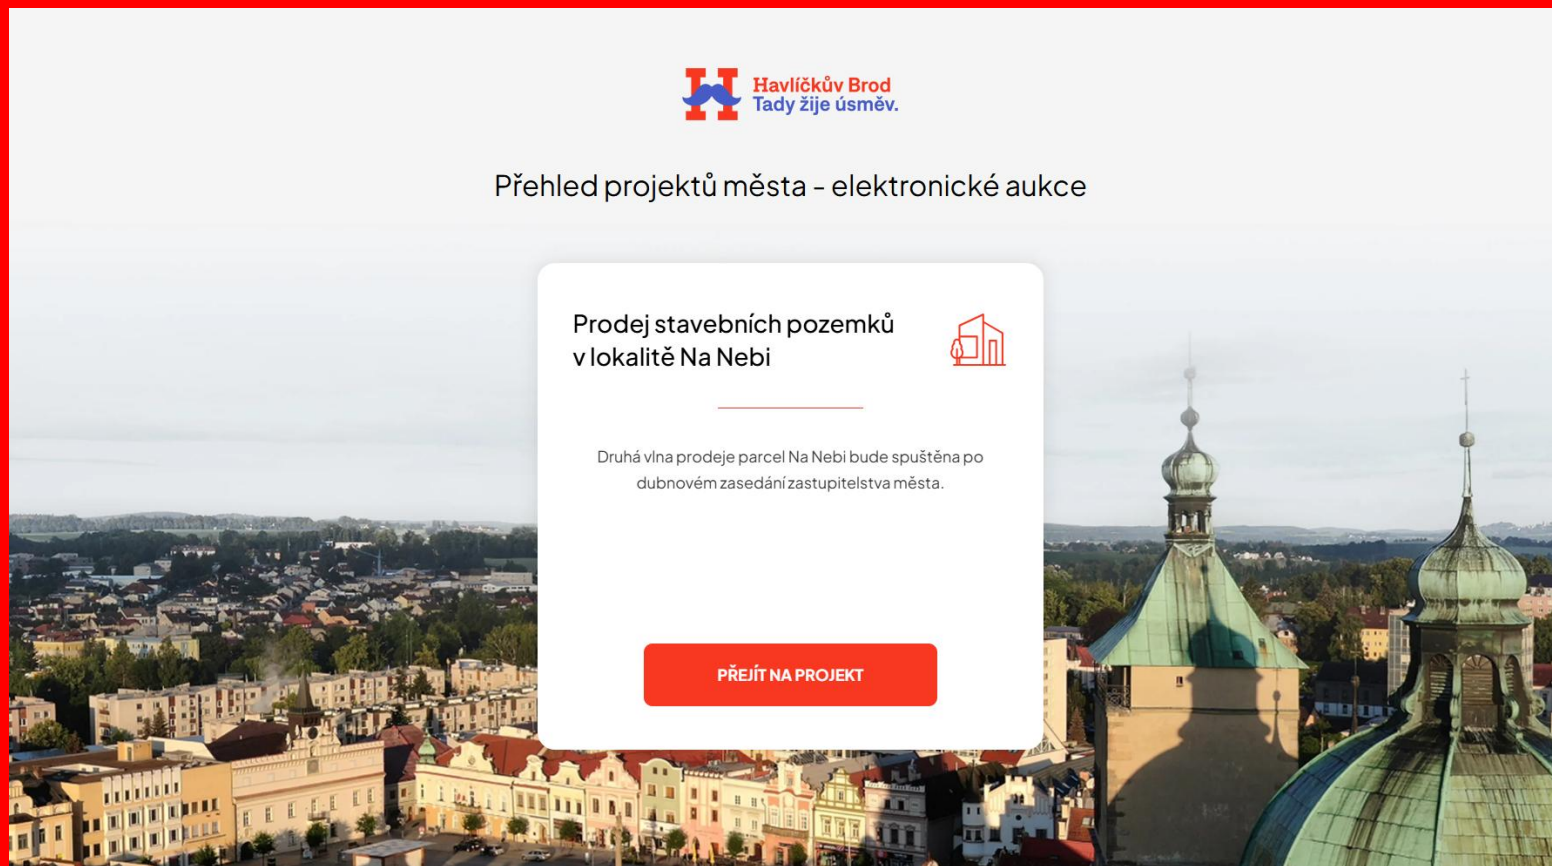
Havlíčkův Brod
Tady žije úsměv.

Přehled projektů města - elektronické aukce

Prodej stavebních pozemků v lokalitě Na Nebi

Druhá vlna prodeje parcel Na Nebi bude spuštěna po dubnovém zasedání zastupitelstva města.

PŘEJÍT NA PROJEKT